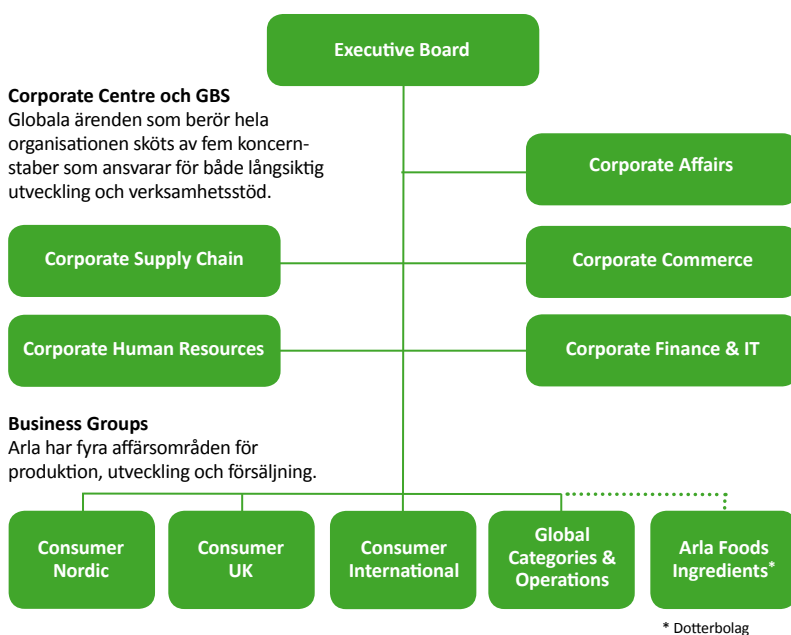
Executive Board

Corporate Centre och GBS
Globala ärenden som berör hela organisationen sköts av fem koncernstaber som ansvarar för både långsiktig utveckling och verksamhetsstöd.

Corporate Affairs

Corporate Supply Chain

Corporate Commerce

Corporate Human Resources

Corporate Finance & IT

Business Groups
Arla har fyra affärsområden för produktion, utveckling och försäljning.

Consumer Nordic

Consumer UK

Consumer International

Global Categories & Operations

Arla Foods Ingredients*

* Dotterbolag